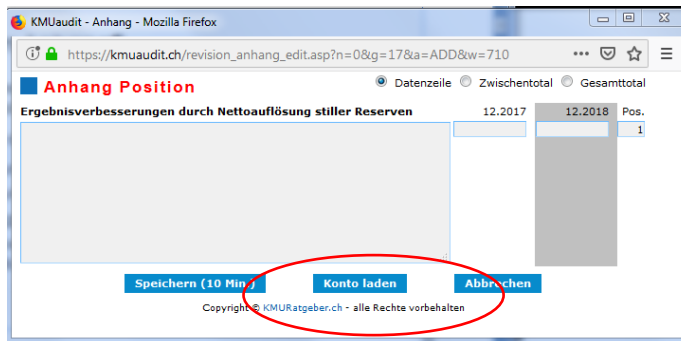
KMUaudit - Anhang - Mozilla Firefox

https://kmuaudit.ch/revision_anhang_edit.asp?n=0&g=17&a=ADD&w=710

Anhang Position

Datenzeile Zwischentotal Gesamttotal

Ergebnisverbesserungen durch Nettoauflösung stiller Reserven 12.2017 12.2018 Pos.

1

Speichern (10 Min.) Konto laden Abbrechen

Copyright © KMURatgeber.ch - alle Rechte vorbehalten